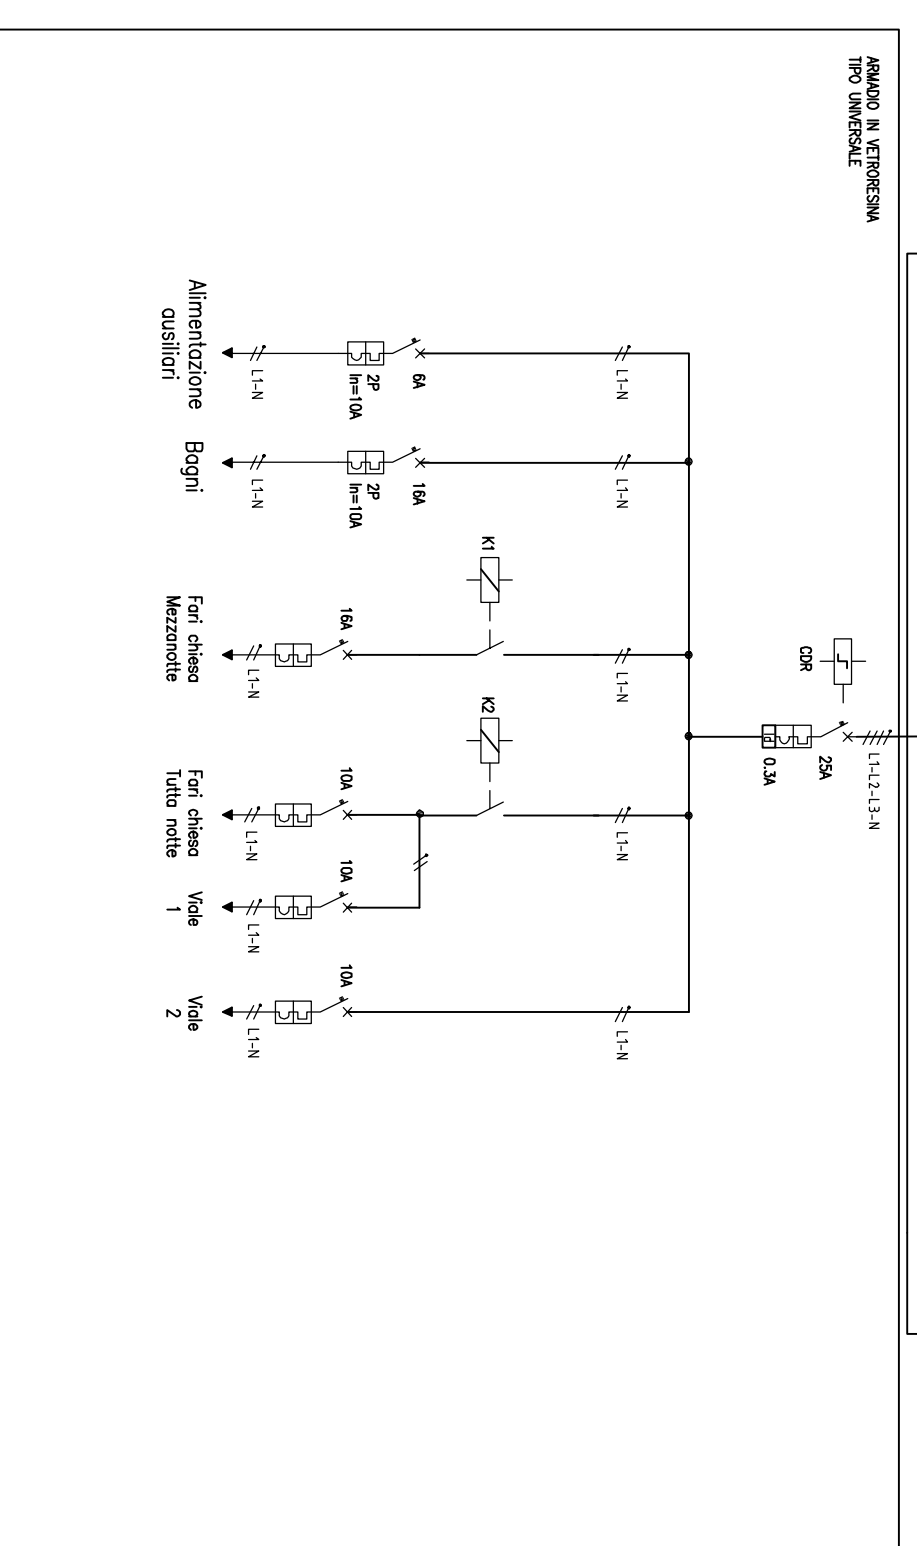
ARMADIO IN VETRORESINA
TIPO UNIVERSALE

L1-L2-L3-N
25A
0.3A
CDR

L1-N
6A
2P
In=10A
L1-N
Alimentazione ausiliari

L1-N
16A
2P
In=10A
L1-N
Bagni

K1
L1-N
16A
L1-N
Fari chiesa Mezzanotte

K2
L1-N
10A
L1-N
Fari chiesa Tutta notte

10A
L1-N
Viale 1

L1-N
10A
L1-N
Viale 2